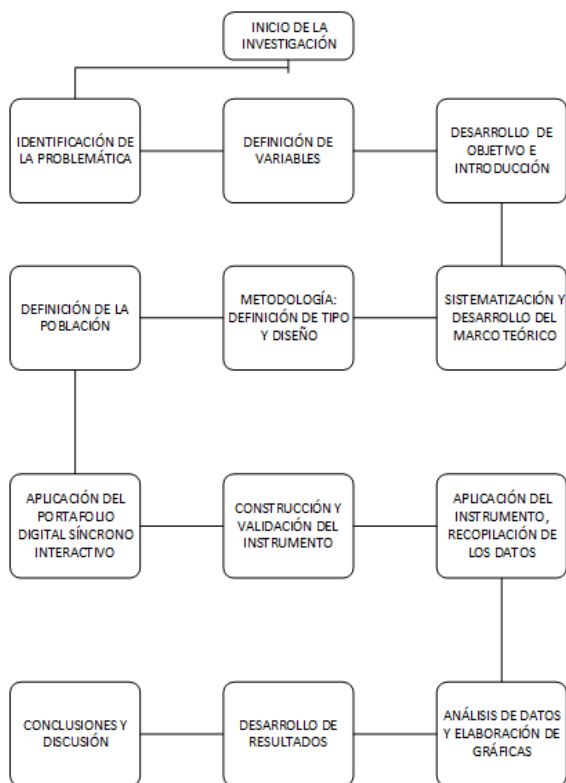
INICIO DE LA INVESTIGACIÓN

IDENTIFICACIÓN DE LA PROBLEMÁTICA

DEFINICIÓN DE VARIABLES

DESARROLLO DE OBJETIVO E INTRODUCCIÓN

SISTEMATIZACIÓN Y DESARROLLO DEL MARCO TEÓRICO

METODOLOGÍA: DEFINICIÓN DE TIPO Y DISEÑO

DEFINICIÓN DE LA POBLACIÓN

APLICACIÓN DEL PORTAFOLIO DIGITAL SÍNCRONO INTERACTIVO

CONSTRUCCIÓN Y VALIDACIÓN DEL INSTRUMENTO

APLICACIÓN DEL INSTRUMENTO, RECOPILACIÓN DE LOS DATOS

ANÁLISIS DE DATOS Y ELABORACIÓN DE GRÁFICAS

DESARROLLO DE RESULTADOS

CONCLUSIONES Y DISCUSIÓN